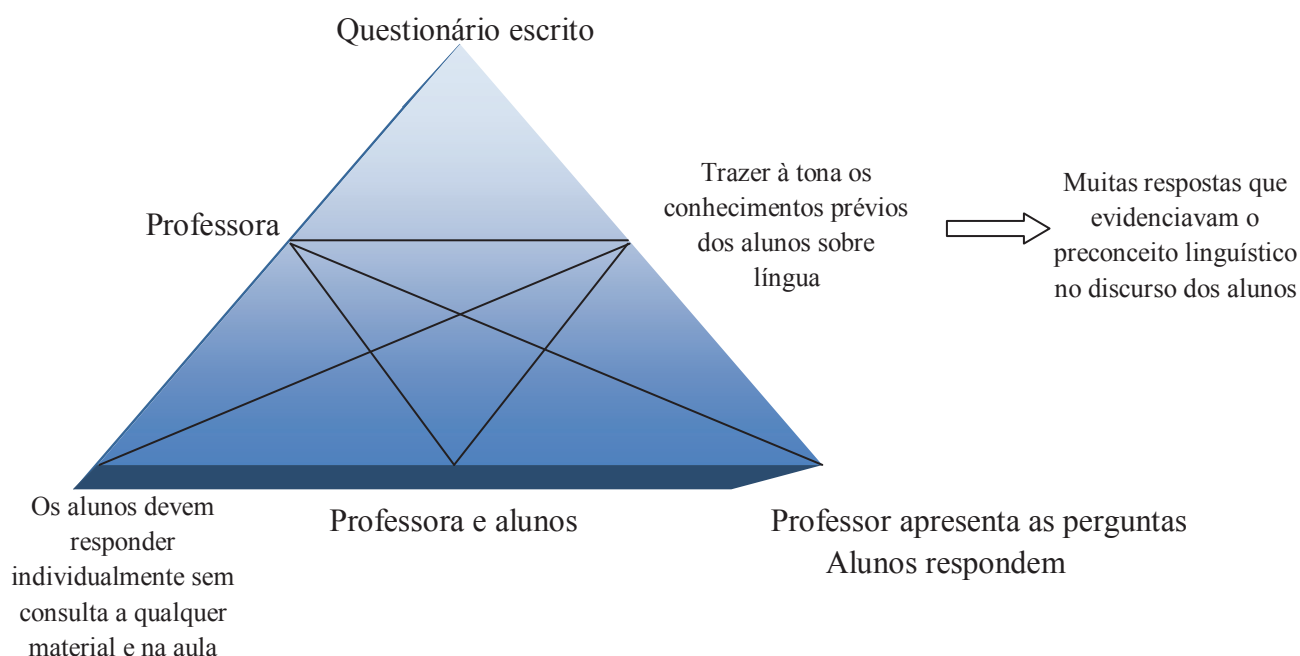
Questionário escrito

Professora

Trazer à tona os conhecimentos prévios dos alunos sobre língua

Muitas respostas que evidenciavam o preconceito linguístico no discurso dos alunos

Os alunos devem responder individualmente sem consulta a qualquer material e na aula

Professora e alunos

Professor apresenta as perguntas
Alunos respondem